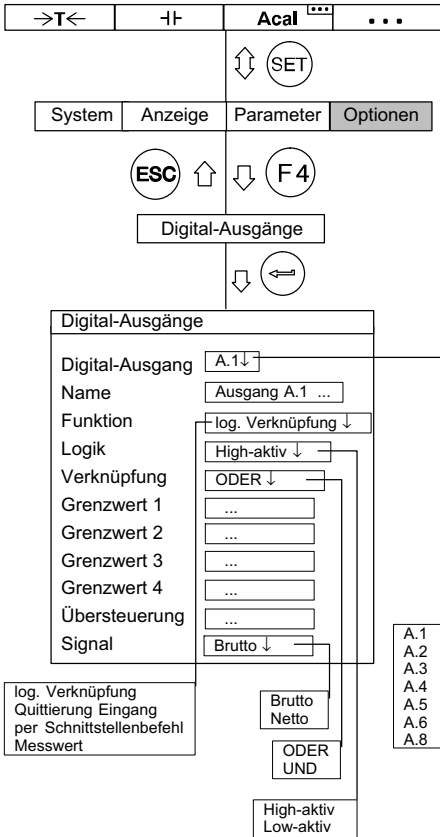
| →T← | ⊣⊢ | Acal ••• | • • • |
|---|---|---|---|

⇕ SET

| System | Anzeige | Parameter | Optionen |
|---|---|---|---|

ESC ⇧ ⇩ F4

Digital-Ausgänge

⇩ ⟸

Digital-Ausgänge

Digital-Ausgang A.1↓
Name Ausgang A.1 ...
Funktion log. Verknüpfung ↓
Logik High-aktiv ↓
Verknüpfung ODER ↓
Grenzwert 1 ...
Grenzwert 2 ...
Grenzwert 3 ...
Grenzwert 4 ...
Übersteuerung ...
Signal Brutto ↓

A.1
A.2
A.3
A.4
A.5
A.6
A.8

log. Verknüpfung
Quittierung Eingang
per Schnittstellenbefehl
Messwert

Brutto
Netto

ODER
UND

High-aktiv
Low-aktiv